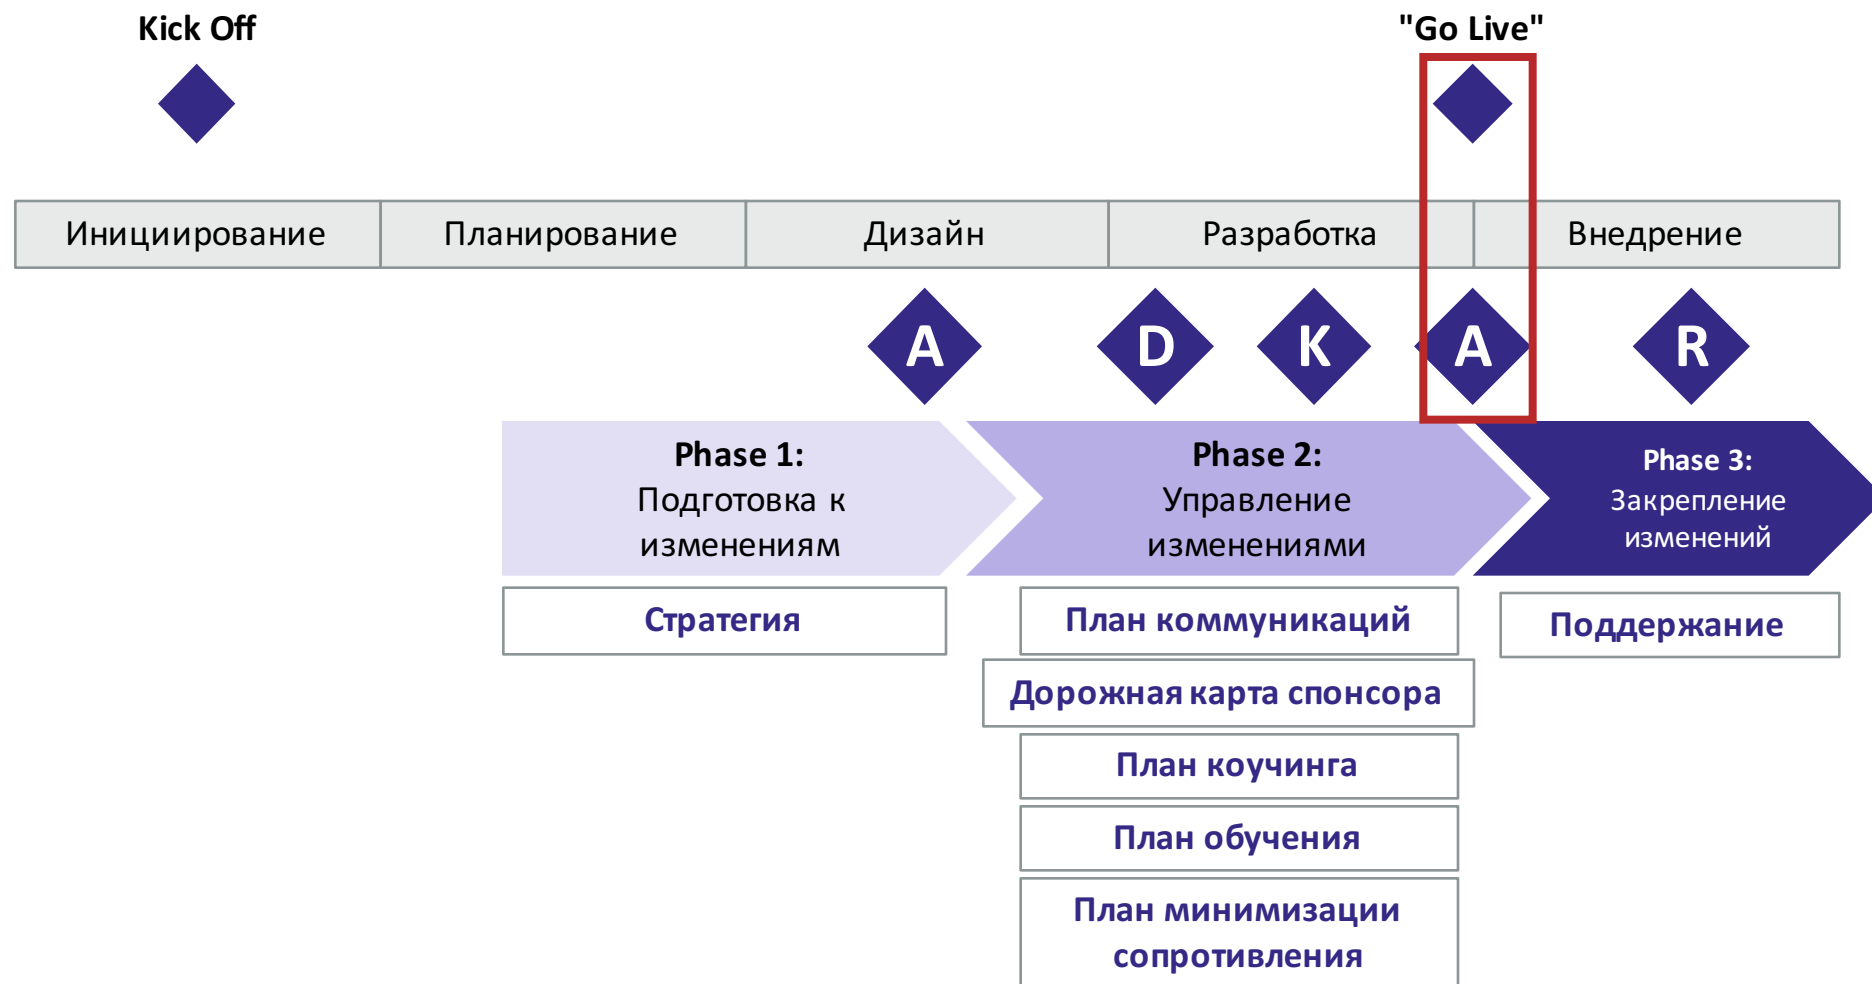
Kick Off

"Go Live"

| Инициирование | Планирование | Дизайн | Разработка | Внедрение |
|---|---|---|---|---|

A D K A R

Phase 1:
Подготовка к изменениям

Phase 2:
Управление изменениями

Phase 3:
Закрепление изменений

Стратегия

План коммуникаций

Дорожная карта спонсора

План коучинга

План обучения

План минимизации сопротивления

Поддержание